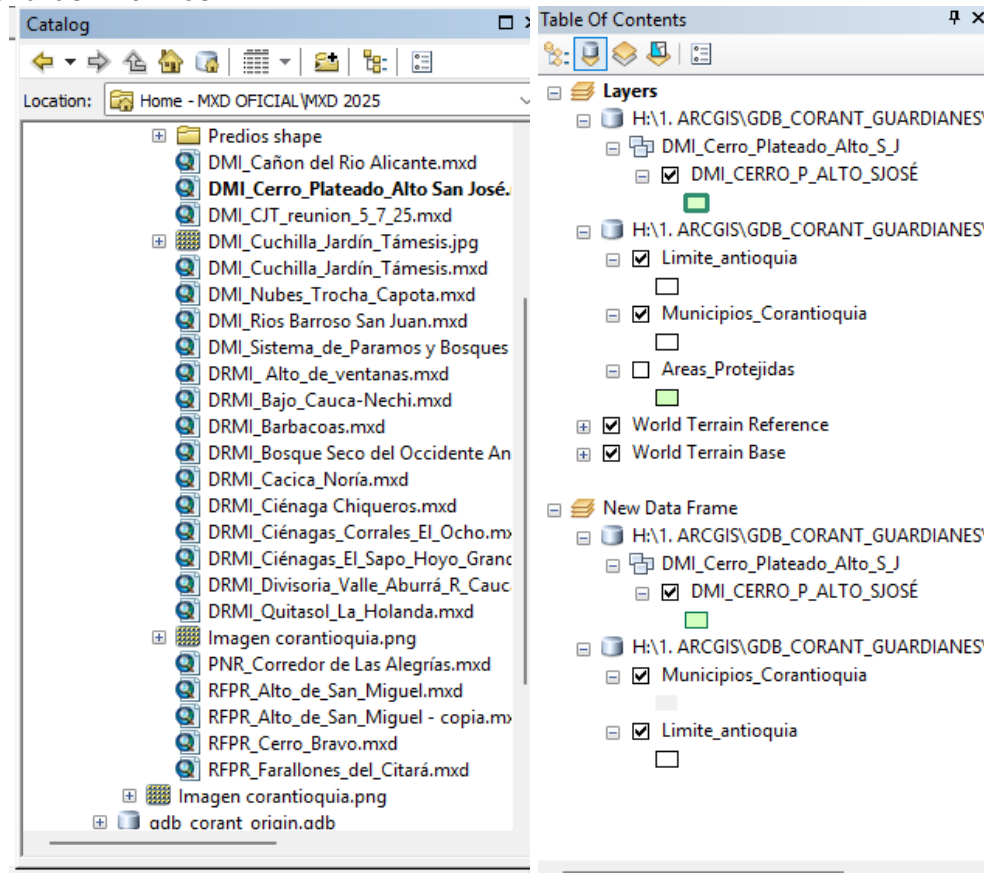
Catalog

Location: Home - MXD OFICIAL\MXD 2025

Predios shape
DMI_Cañon del Rio Alicante.mxd
DMI_Cerro_Plateado_Alto San José.
DMI_CJT_reunion_5_7_25.mxd
DMI_Cuchilla_Jardín_Támesis.jpg
DMI_Cuchilla_Jardín_Támesis.mxd
DMI_Nubes_Trocha_Capota.mxd
DMI_Rios Barroso San Juan.mxd
DMI_Sistema_de_Paramos y Bosques
DRMI_ Alto_de_ventanas.mxd
DRMI_Bajo_Cauca-Nechi.mxd
DRMI_Barbacoas.mxd
DRMI_Bosque Seco del Occidente An
DRMI_Cacica_Noría.mxd
DRMI_Ciénaga Chiqueros.mxd
DRMI_Ciénagas_Corrales_El_Ocho.m
DRMI_Ciénagas_El_Sapo_Hoyo_Granc
DRMI_Divisoria_Valle_Aburrá_R_Cauc
DRMI_Quitasol_La_Holanda.mxd
Imagen corantioquia.png
PNR_Corredor de Las Alegrías.mxd
RFPR_Alto_de_San_Miguel.mxd
RFPR_Alto_de_San_Miguel - copia.m
RFPR_Cerro_Bravo.mxd
RFPR_Farallones_del_Citará.mxd
Imagen corantioquia.png
gdb_corant_origin.gdb

Table Of Contents

Layers
H:\1. ARCGIS\GDB_CORANT_GUARDIANES
DMI_Cerro_Plateado_Alto_S_J
DMI_CERRO_P_ALTO_SJOSÉ
H:\1. ARCGIS\GDB_CORANT_GUARDIANES
Limite_antioquia
Municipios_Corantioquia
Areas_Protejidas
World Terrain Reference
World Terrain Base

New Data Frame
H:\1. ARCGIS\GDB_CORANT_GUARDIANES
DMI_Cerro_Plateado_Alto_S_J
DMI_CERRO_P_ALTO_SJOSÉ
H:\1. ARCGIS\GDB_CORANT_GUARDIANES
Municipios_Corantioquia
Limite_antioquia